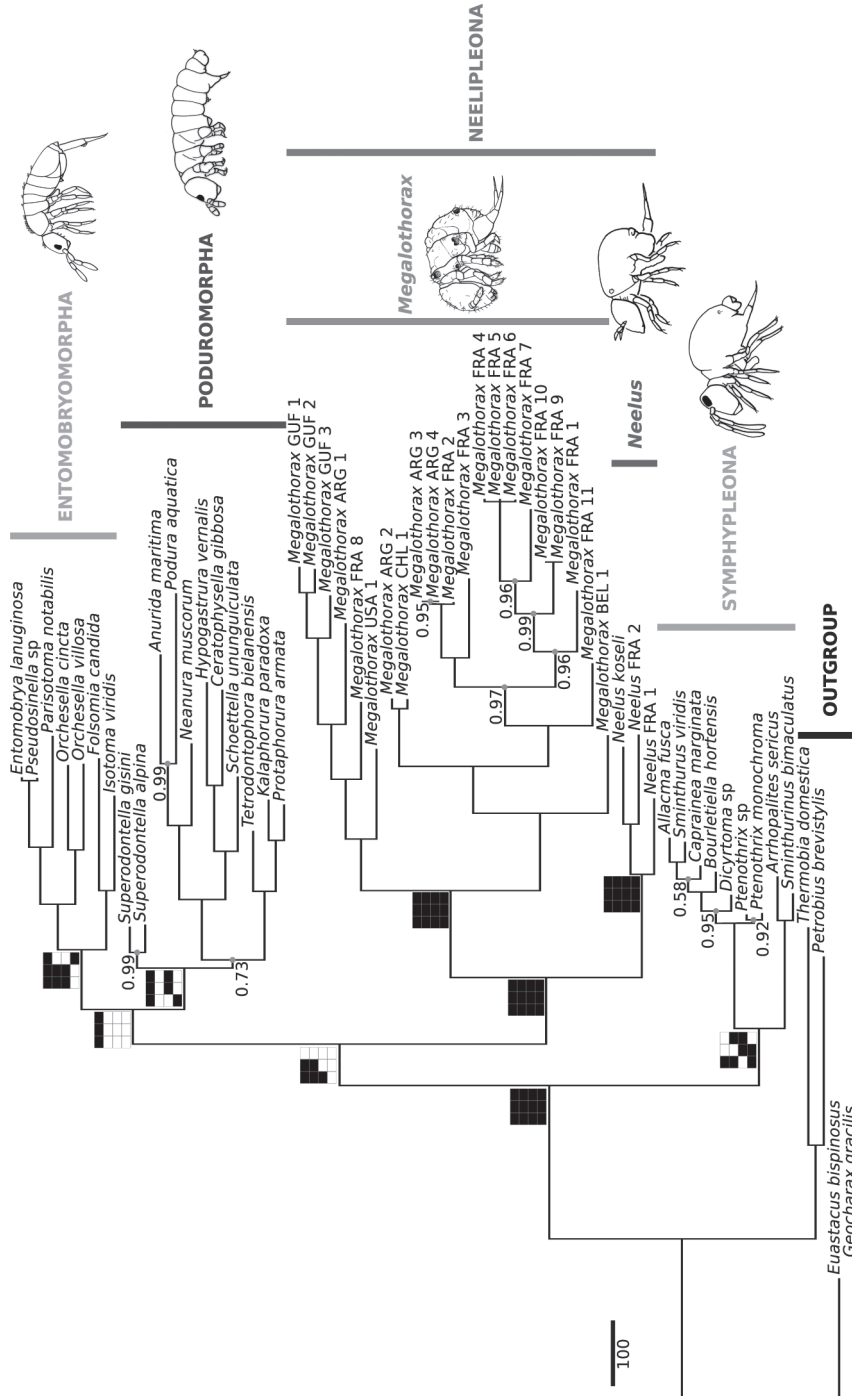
ENTOMOBRYOMORPHA

PODUROMORPHA

NEELIPLEONA

Megalothorax

Neelus

SYMPHYPLEONA

OUTGROUP

Entomobrya lanuginosa
Pseudosinella sp
Parisotoma notabilis
Orchesella cincta
Orchesella villosa
Folsomia candida
Isotoma viridis
Superodontella gisini
Superodontella alpina
0.99
Anurida maritima
Podura aquatica
0.99
Neanura muscorum
Hypogastrura vernalis
Ceratophysella gibbosa
Schoettella ununguiculata
Tetrodontophora bielanensis
Kalaphorura paradoxa
Protaphorura armata
0.73
Megalothorax GUF 1
Megalothorax GUF 2
Megalothorax GUF 3
Megalothorax ARG 1
Megalothorax FRA 8
Megalothorax USA 1
Megalothorax ARG 2
Megalothorax CHL 1
Megalothorax ARG 3
Megalothorax ARG 4
0.95
Megalothorax FRA 2
Megalothorax FRA 3
Megalothorax FRA 4
Megalothorax FRA 5
Megalothorax FRA 6
Megalothorax FRA 7
Megalothorax FRA 10
Megalothorax FRA 9
Megalothorax FRA 1
Megalothorax FRA 11
0.96
0.99
0.96
0.97
Megalothorax BEL 1
Neelus koseli
Neelus FRA 2
Neelus FRA 1
Allacma fusca
Sminthurus viridis
Caprainea marginata
Bourletiella hortensis
0.58
Dicyrtoma sp
0.95
Ptenothrix sp
Ptenothrix monochroma
0.92
Arrhopalites sericus
Sminthurinus bimaculatus
Thermobia domestica
Petrobius brevistylis
Euastacus bispinosus
Geocharax gracilis

100